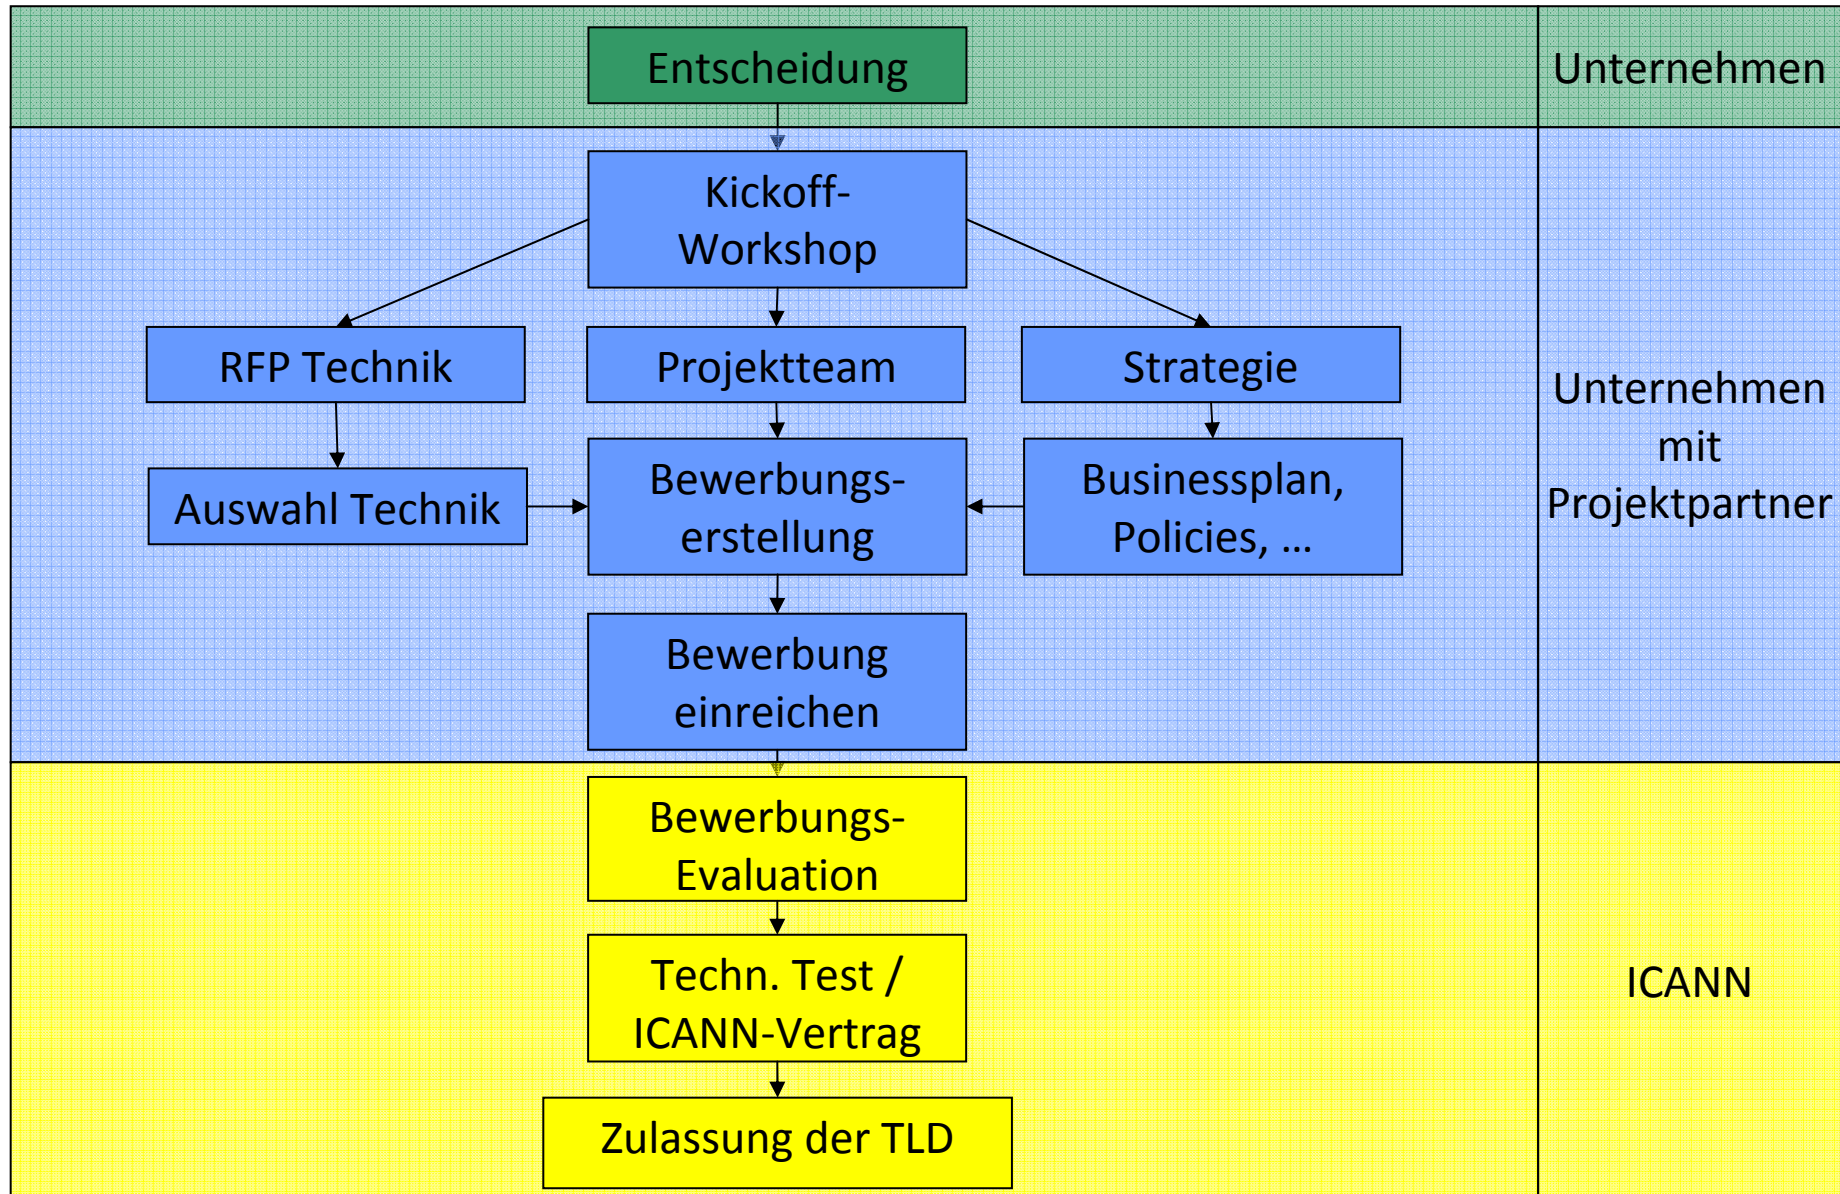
Entscheidung

Unternehmen

Kickoff-Workshop

RFP Technik

Projektteam

Strategie

Auswahl Technik

Bewerbungserstellung

Businessplan, Policies, …

Bewerbung einreichen

Unternehmen mit Projektpartner

Bewerbungs-Evaluation

Techn. Test / ICANN-Vertrag

Zulassung der TLD

ICANN